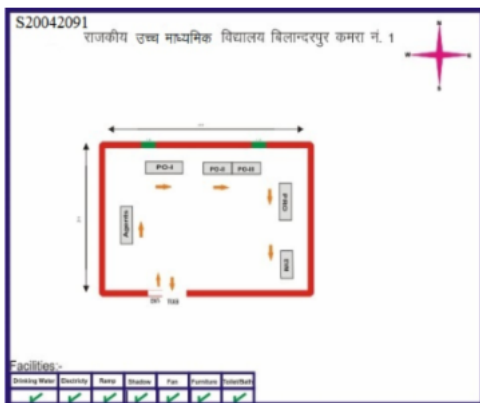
S20042091
राजकीय उच्च माध्यमिक विद्यालय बिलान्दरपुर कमरा नं. 1

PO-I
PO-II PO-III
Agents
OM-II
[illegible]
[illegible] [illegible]

Facilities:-

| Drinking Water | Electricity | Ramp | Shadow | Fan | Furniture | Toilet/Bath |
|---|---|---|---|---|---|---|
| ✔ | ✔ | ✔ | ✔ | ✔ | ✔ | ✔ |